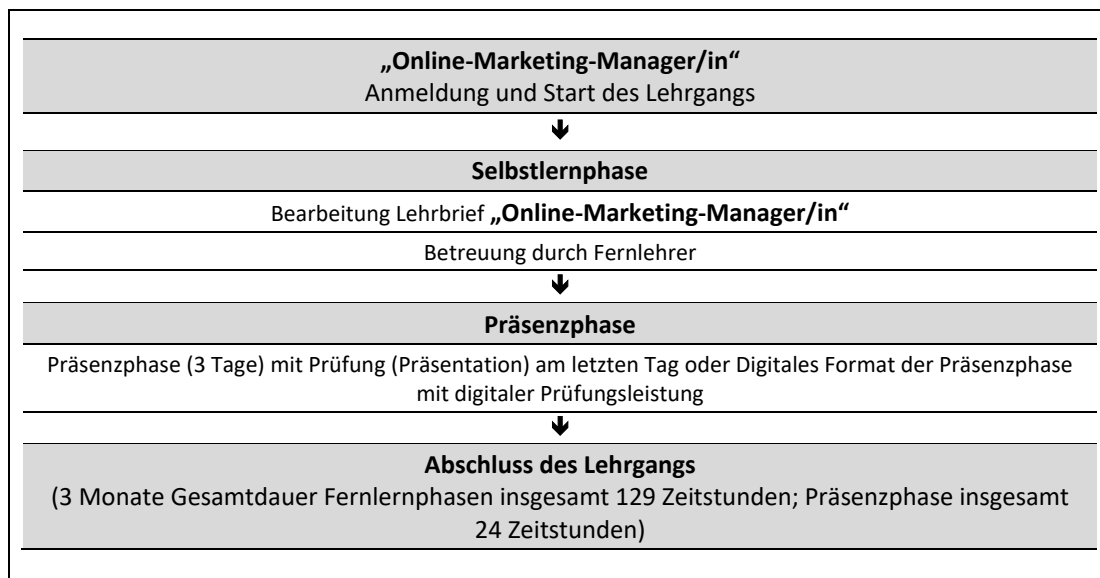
**„Online-Marketing-Manager/in“**
Anmeldung und Start des Lehrgangs

**Selbstlernphase**

Bearbeitung Lehrbrief **„Online-Marketing-Manager/in“**

Betreuung durch Fernlehrer

**Präsenzphase**

Präsenzphase (3 Tage) mit Prüfung (Präsentation) am letzten Tag oder Digitales Format der Präsenzphase mit digitaler Prüfungsleistung

**Abschluss des Lehrgangs**
(3 Monate Gesamtdauer Fernlernphasen insgesamt 129 Zeitstunden; Präsenzphase insgesamt 24 Zeitstunden)